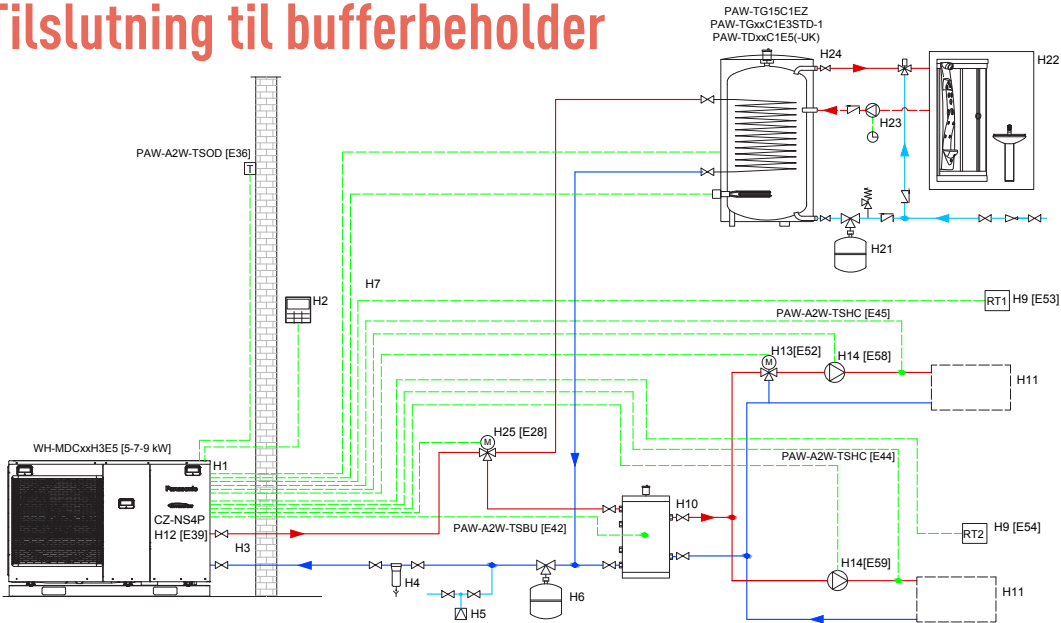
Tilslutning til bufferbeholder

PAW-TG15C1EZ
PAW-TGxxC1E3STD-1
PAW-TDxxC1E5(-UK)

H24
H22
H23
PAW-A2W-TSOD [E36]
T
H21
H7
H2
RT1 H9 [E53]
PAW-A2W-TSHC [E45]
M
H13[E52]
H14 [E58]
H11
H25 [E28]
M
PAW-A2W-TSHC [E44]
WH-MDCxxH3E5 [5-7-9 kW]
H1
Panasonic
CZ-NS4P
H12 [E39]
H10
PAW-A2W-TSBU [E42]
RT2
H9 [E54]
H3
H14[E59]
H4
H6
H5
H11